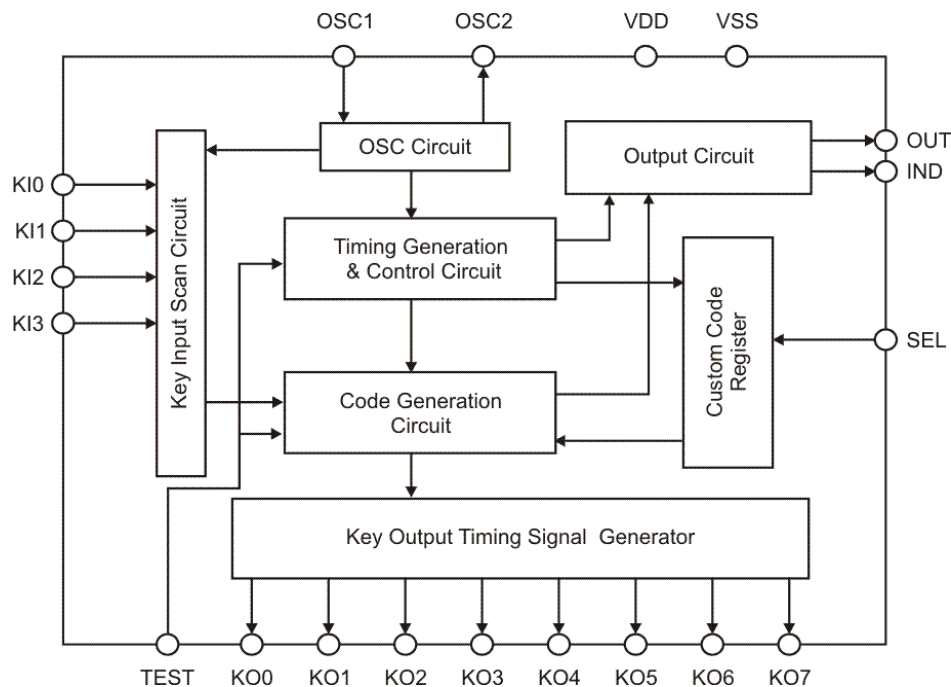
OSC1
OSC2
VDD
VSS

KI0
KI1
KI2
KI3

Key Input Scan Circuit

OSC Circuit

Output Circuit

OUT
IND

Timing Generation & Control Circuit

Custom Code Register

SEL

Code Generation Circuit

Key Output Timing Signal Generator

TEST
KO0
KO1
KO2
KO3
KO4
KO5
KO6
KO7